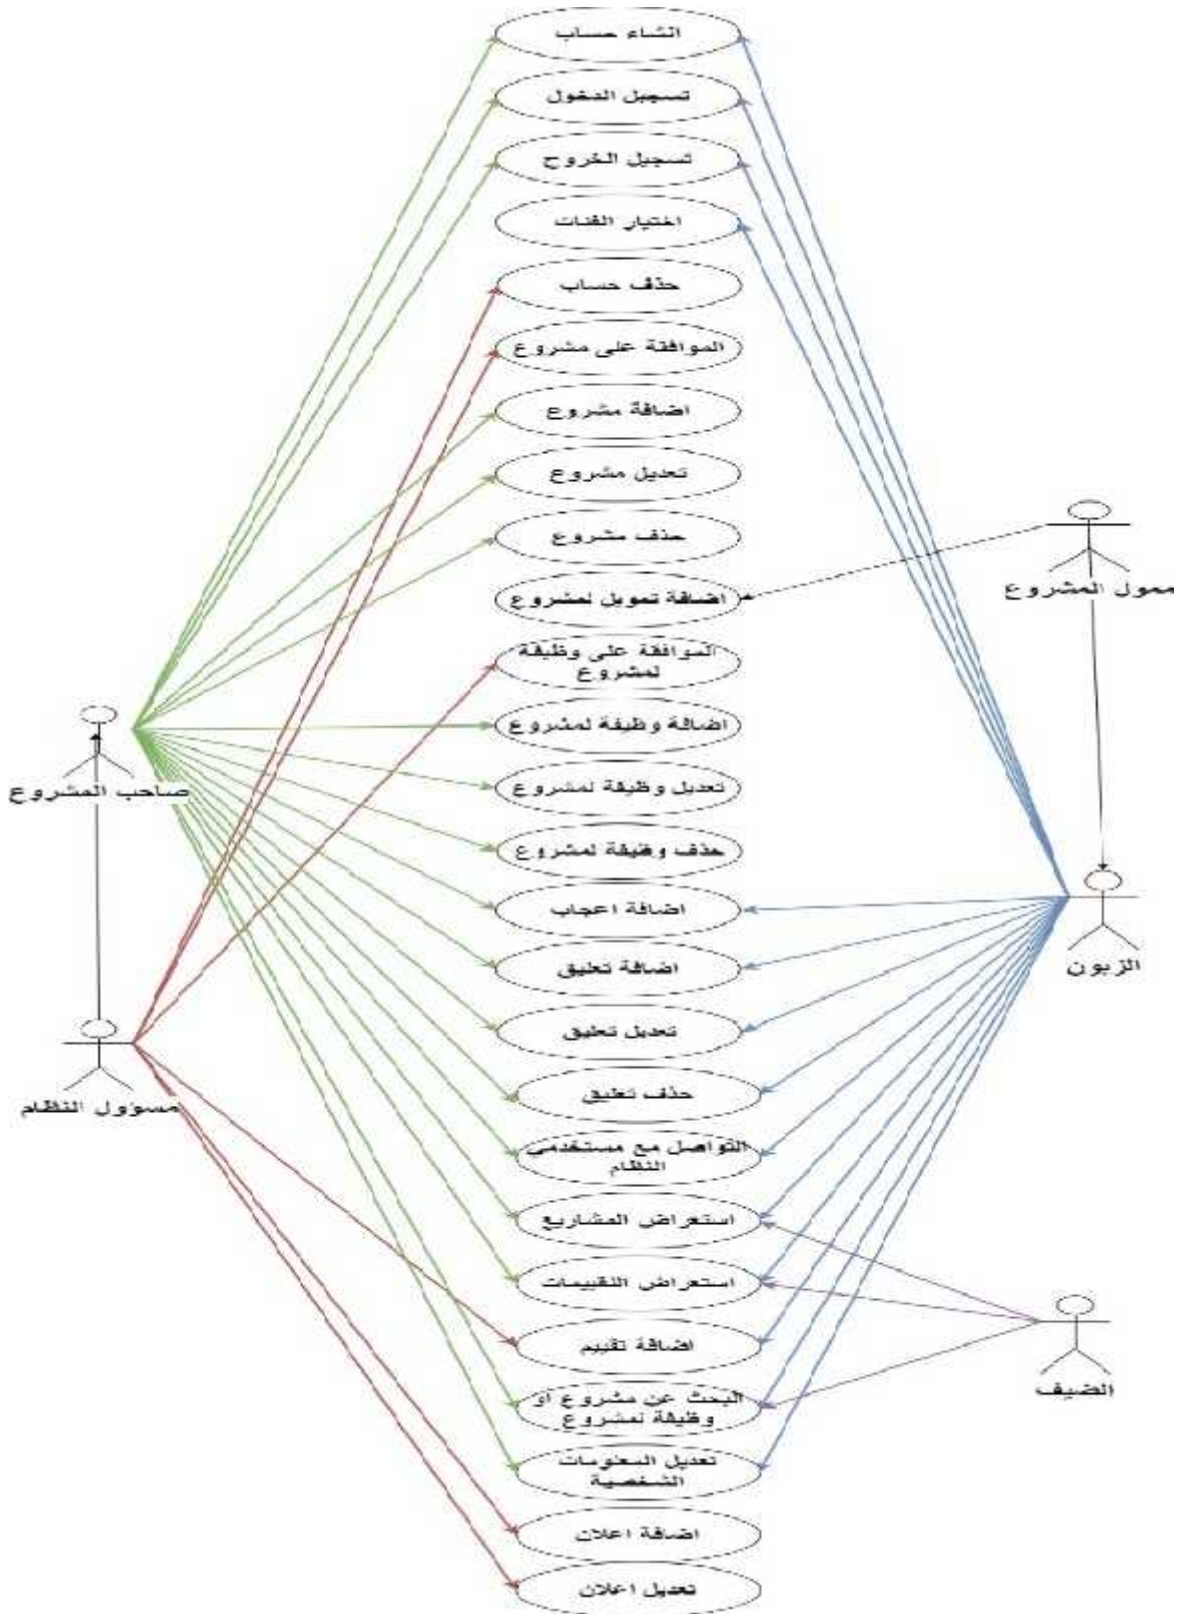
انشاء حساب
تسجيل الدخول
تسجيل الخروج
اختيار الفئات
حذف حساب
الموافقة على مشروع
اضافة مشروع
تعديل مشروع
حذف مشروع
اضافة تمويل لمشروع
الموافقة على وظيفة لمشروع
اضافة وظيفة لمشروع
تعديل وظيفة لمشروع
حذف وظيفة لمشروع
اضافة اعجاب
اضافة تعليق
تعديل تعليق
حذف تعليق
التواصل مع مستخدمي النظام
استعراض المشاريع
استعراض التقييمات
اضافة تقييم
البحث عن مشروع او وظيفة لمشروع
تعديل المعلومات الشخصية
اضافة اعلان
تعديل اعلان

ممول المشروع
صاحب المشروع
الزبون
مسؤول النظام
الضيف